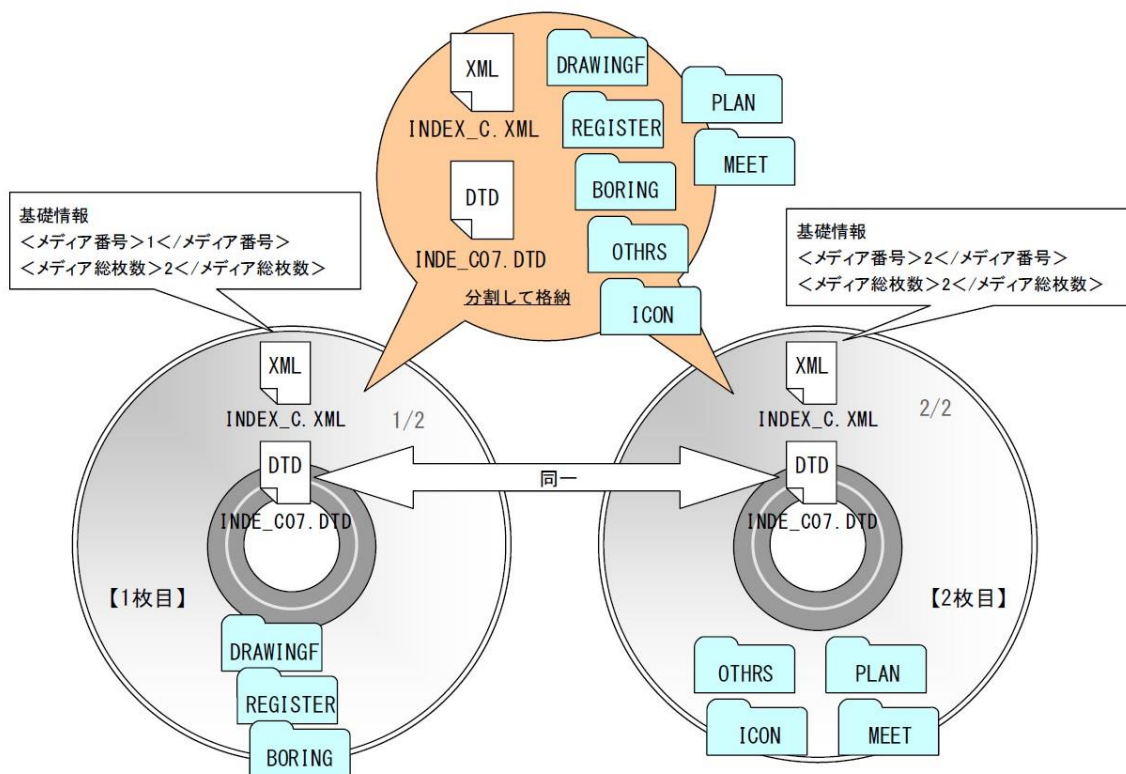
XML
INDEX_C.XML

DTD
INDE_C07.DTD

DRAWINGF
REGISTER
BORING
OTHRS
ICON
PLAN
MEET

分割して格納

基礎情報
<メディア番号>1</メディア番号>
<メディア総枚数>2</メディア総枚数>

基礎情報
<メディア番号>2</メディア番号>
<メディア総枚数>2</メディア総枚数>

XML
INDEX_C.XML
1/2
DTD
INDE_C07.DTD
【1枚目】
DRAWINGF
REGISTER
BORING

同一

XML
INDEX_C.XML
2/2
DTD
INDE_C07.DTD
【2枚目】
OTHRS
PLAN
ICON
MEET